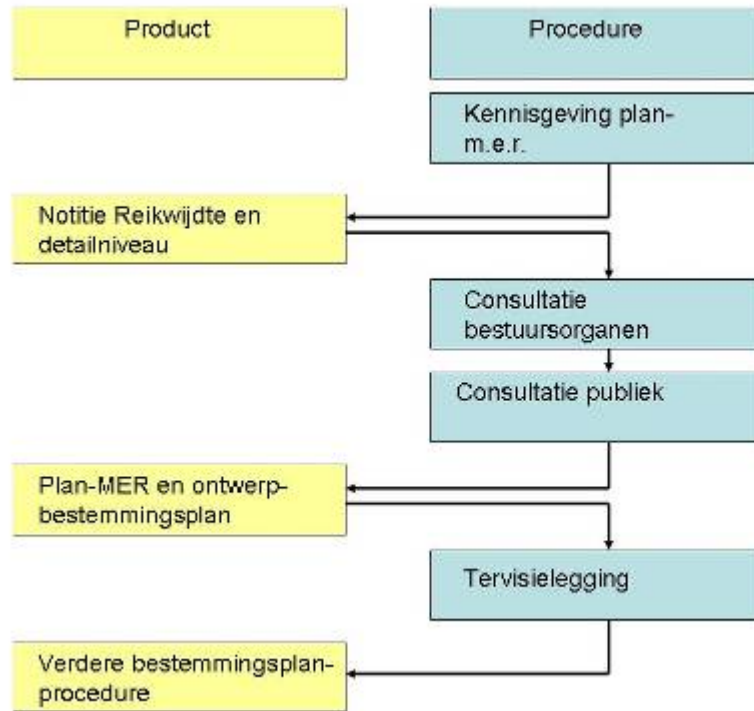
Product

Procedure

Kennisgeving plan-m.e.r.

Notitie Reikwijdte en detailniveau

Consultatie bestuursorganen

Consultatie publiek

Plan-MER en ontwerp-bestemmingsplan

Tervisielegging

Verdere bestemmingsplan-procedure